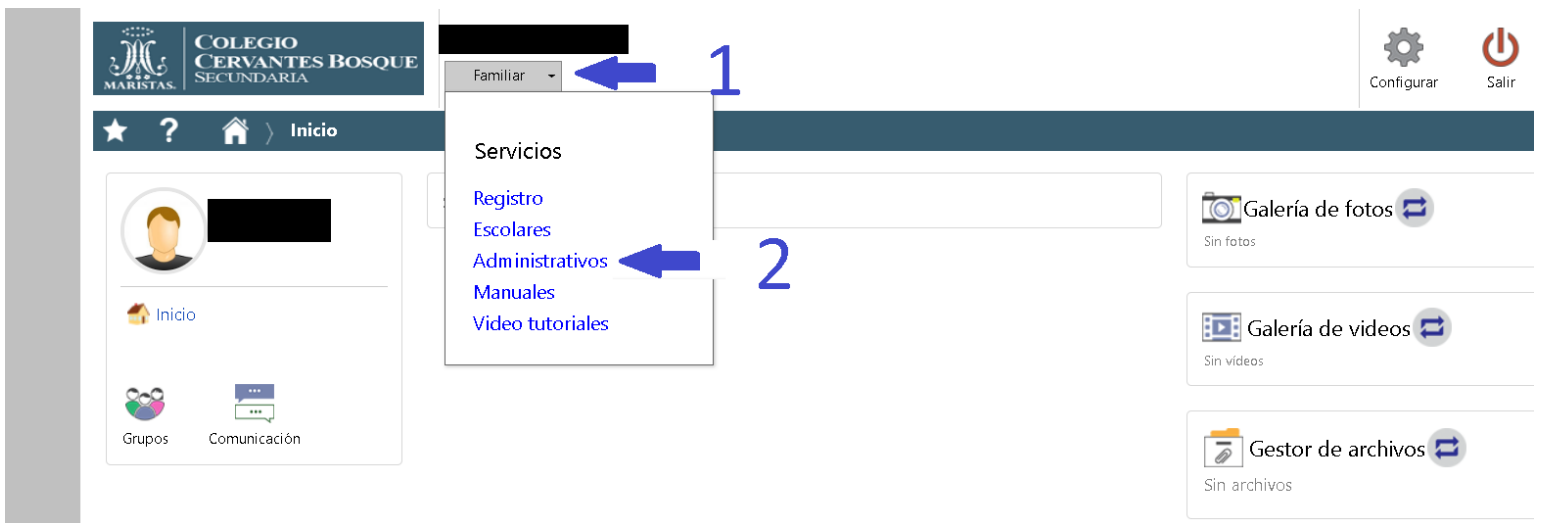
MARISTAS. COLEGIO CERVANTES BOSQUE SECUNDARIA

Familiar

1

Configurar Salir

Inicio

Servicios

Registro
Escolares
Administrativos
Manuales
Video tutoriales

2

Inicio

Grupos Comunicación

Galería de fotos
Sin fotos

Galería de videos
Sin videos

Gestor de archivos
Sin archivos